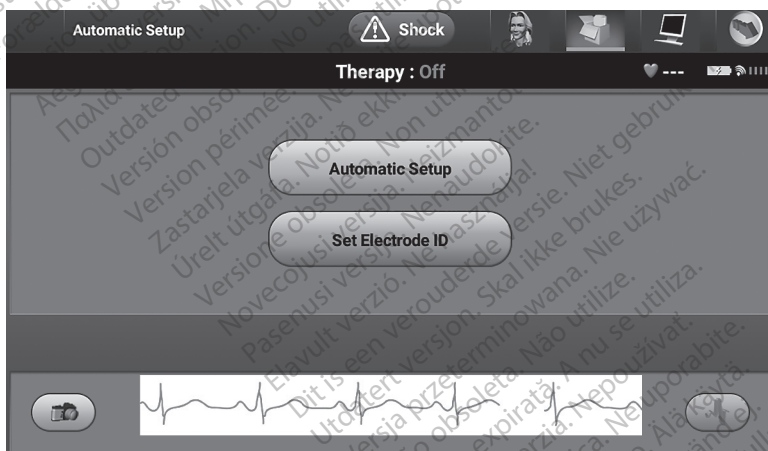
Automatic Setup

Shock

Therapy : Off

---

Automatic Setup

Set Electrode ID

Παλιά έκδοση. Outdated version. Version obsolète. Version périmée. Zastarjela verzija. Elavult verzió. Úrelt útgáfa. Versione obsoleta. Novecojusi versija. Nenaudoti. Pasenusi versija. Ne használja! Elavult verzió. Dit is een verouderde versie. Niet gebruiken. Utdatert versjon. Skal ikke brukes. Wersja przeterminowana. Nie używać. Versão obsoleta. Não utilize. Versiune expirată. A nu se utiliza. Zastaraná verzia. Nepoužívať. Vanhentunut versio. Älä käytä. Föråldrad version. Använd ej. Non utilizzare. No utilizar.